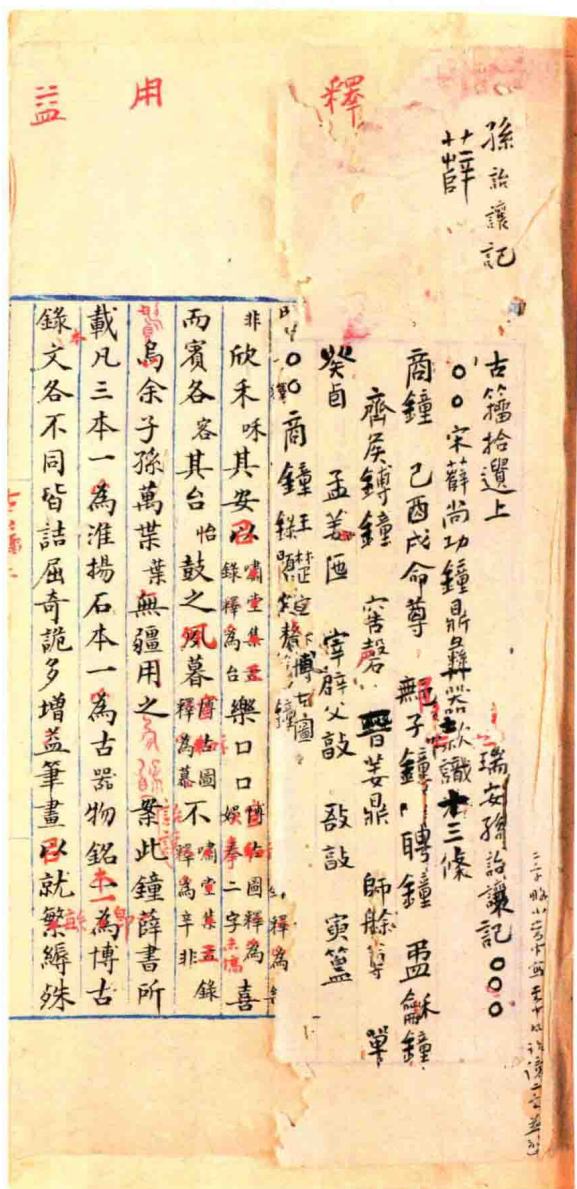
釋

用

益

孫詒讓記

古籀拾遺上　　　　瑞安孫詒讓記

○○宋薛尚功鐘鼎彝器款識十三條

商鐘　乙酉戊命彝　無子鐘　聘鐘　盄龢鐘

齊侯鎛鐘　寅簋　晉姜鼎　師𩞁尊　單

癸卣　孟姜匜　牢辟父敦　敔敦　寅簋

○○商鐘

非欣禾咊其安以樂口口

而賓各客其台怡鼓之夙暮不辛非

為余子孫萬葉業無疆用之業此鐘薛書所

載凡三本一為淮揚石本一為古器物銘本一為博古

錄文各不同皆詰屈奇詭多增益筆畫以就緐縟殊

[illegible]